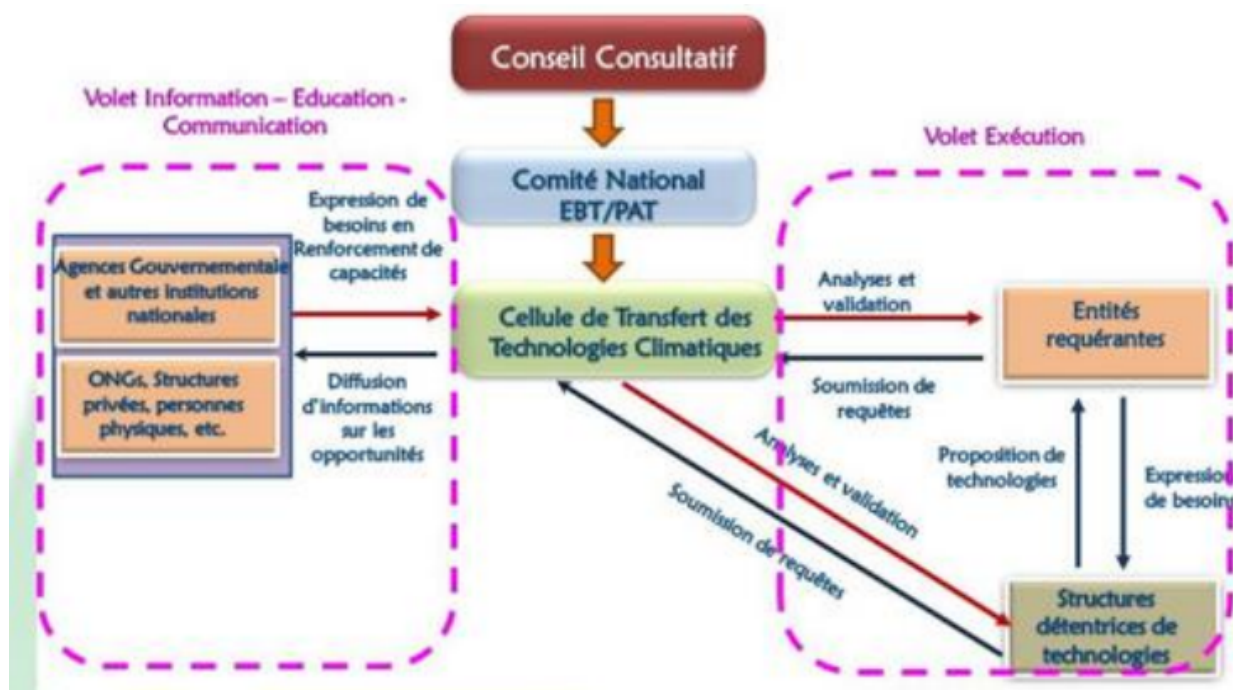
Conseil Consultatif

Volet Information – Education - Communication

Volet Exécution

Comité National EBT/PAT

Expression de besoins en Renforcement de capacités

Agences Gouvernementale et autres institutions nationales

ONGs, Structures privées, personnes physiques, etc.

Diffusion d'informations sur les opportunités

Cellule de Transfert des Technologies Climatiques

Analyses et validation

Entités requérantes

Soumission de requêtes

Analyses et validation

Soumission de requêtes

Proposition de technologies

Expressio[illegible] de besoi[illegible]

Structures détentrices de technologies